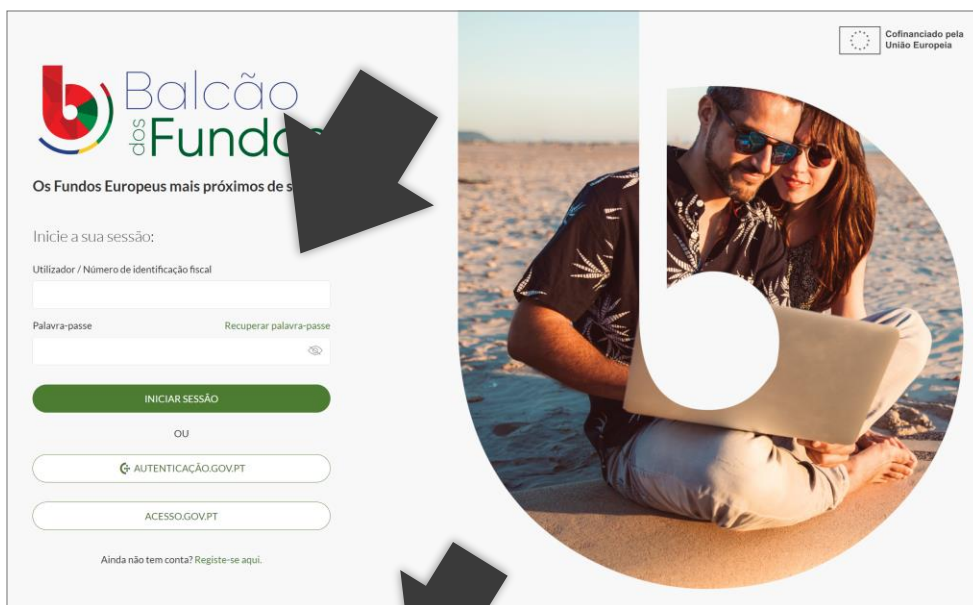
Balcão dos Fundo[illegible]

Os Fundos Europeus mais próximos de s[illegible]

Inicie a sua sessão:

Utilizador / Número de identificação fiscal

Palavra-passe

Recuperar palavra-passe

INICIAR SESSÃO

OU

AUTENTICAÇÃO.GOV.PT

ACESSO.GOV.PT

Ainda não tem conta? Registe-se aqui.

Cofinanciado pela União Europeia